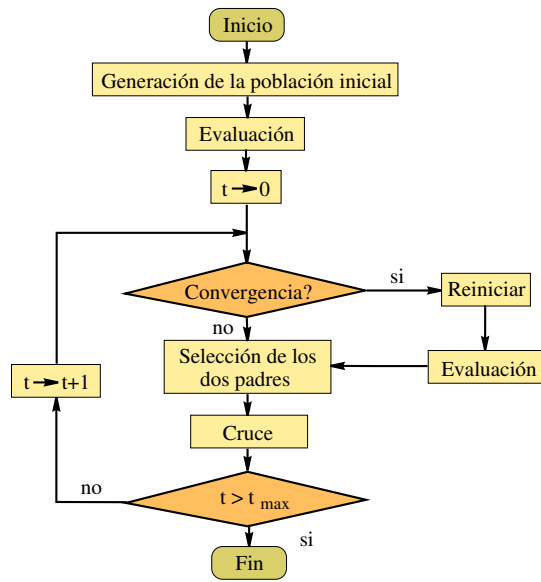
Inicio

Generación de la población inicial

Evaluación

$t \rightarrow 0$

Convergencia?

si

Reiniciar

no

Selección de los dos padres

Evaluación

$t \rightarrow t+1$

Cruce

no

$t > t_{max}$

si

Fin